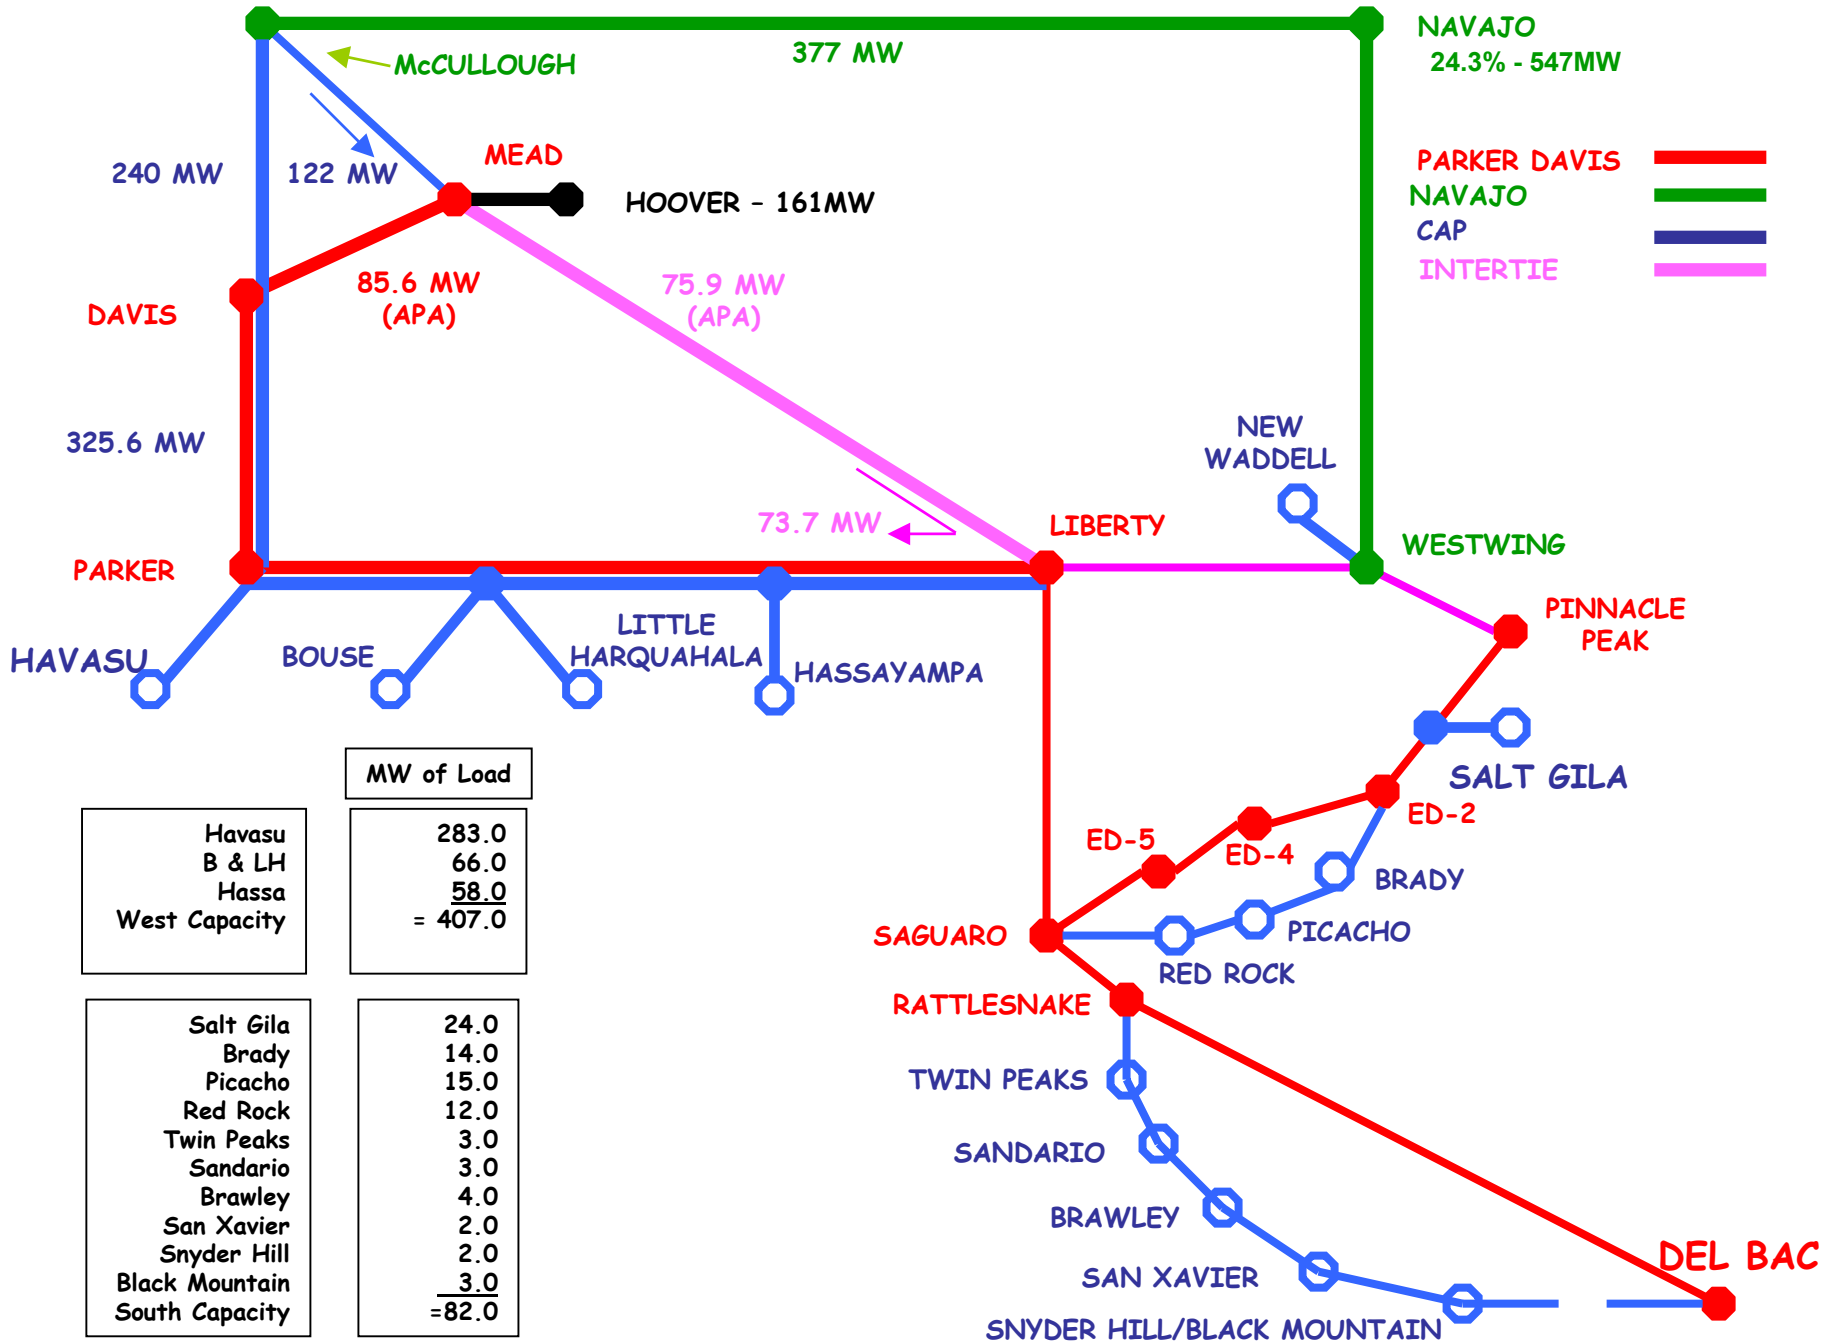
NAVAJO
24.3% - 547MW

377 MW

McCULLOUGH

240 MW

122 MW

MEAD

HOOVER – 161MW

PARKER DAVIS
NAVAJO
CAP
INTERTIE

DAVIS

85.6 MW
(APA)

75.9 MW
(APA)

325.6 MW

NEW
WADDELL

73.7 MW

LIBERTY

WESTWING

PARKER

PINNACLE
PEAK

HAVASU

BOUSE

LITTLE
HARQUAHALA

HASSAYAMPA

MW of Load

| Havasu<br>B & LH<br>Hassa<br>West Capacity | 283.0<br>66.0<br>58.0<br>= 407.0 |
|---|---|

| Salt Gila<br>Brady<br>Picacho<br>Red Rock<br>Twin Peaks<br>Sandario<br>Brawley<br>San Xavier<br>Snyder Hill<br>Black Mountain<br>South Capacity | 24.0<br>14.0<br>15.0<br>12.0<br>3.0<br>3.0<br>4.0<br>2.0<br>2.0<br>3.0<br>=82.0 |
|---|---|

SALT GILA

ED-2

ED-5

ED-4

BRADY

SAGUARO

PICACHO

RED ROCK

RATTLESNAKE

TWIN PEAKS

SANDARIO

BRAWLEY

SAN XAVIER

DEL BAC

SNYDER HILL/BLACK MOUNTAIN